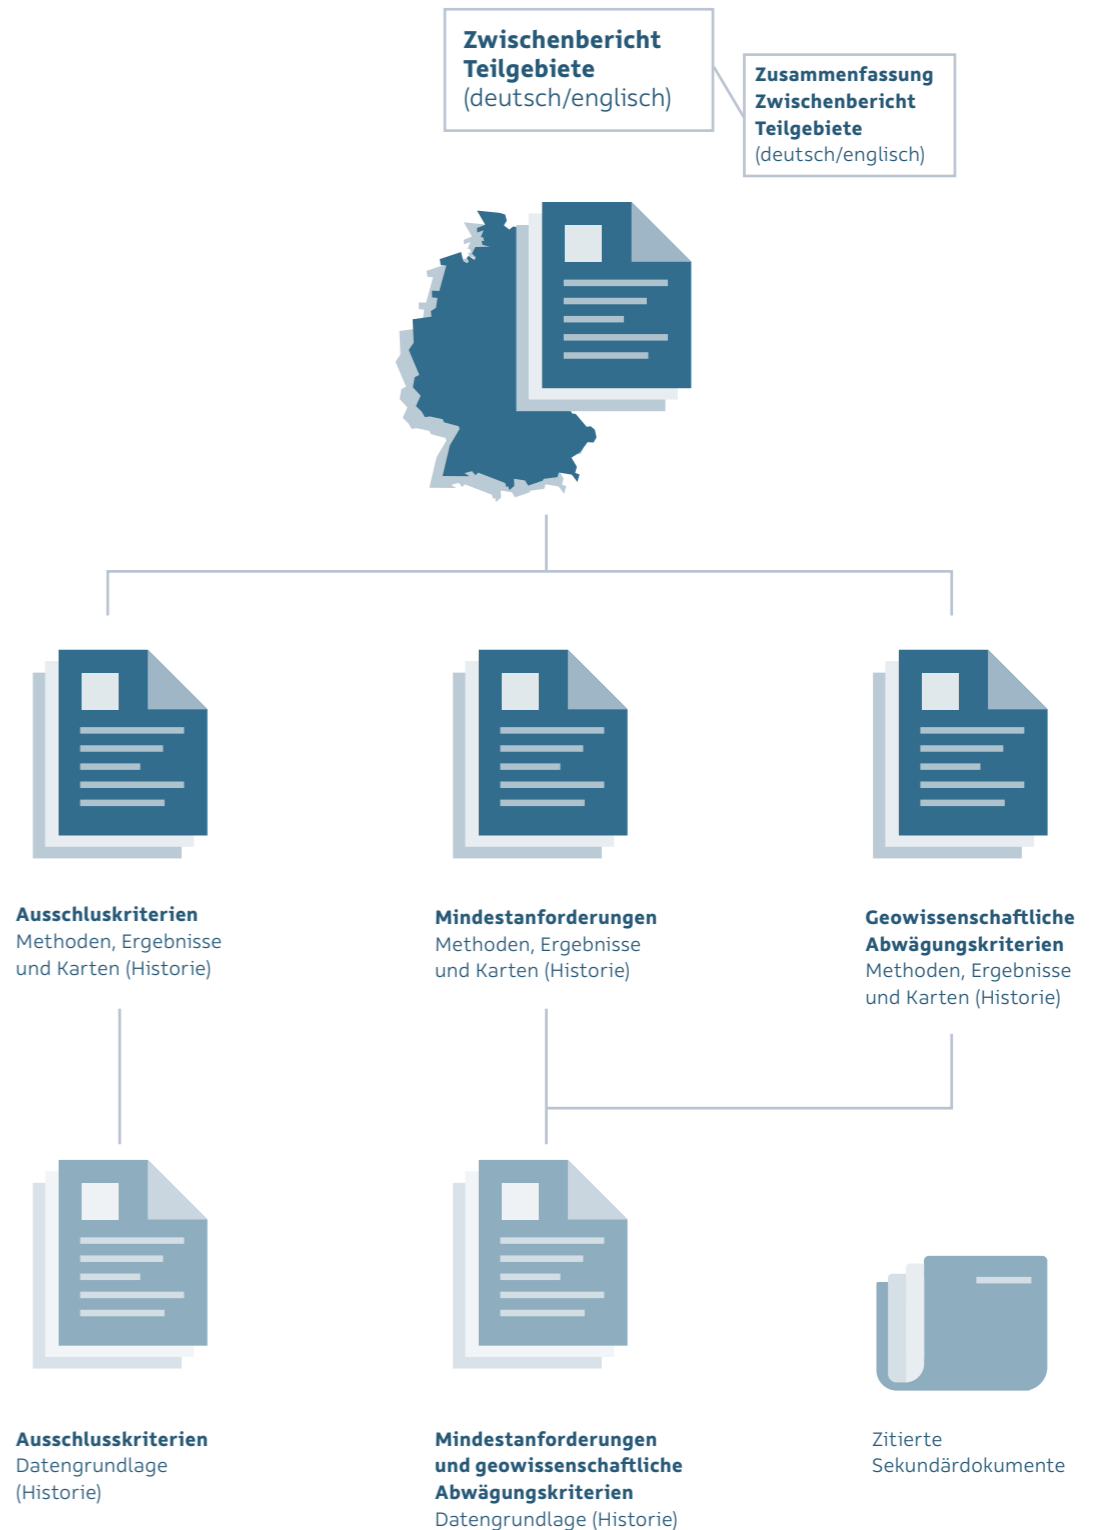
Zwischenbericht Teilgebiete
(deutsch/englisch)

Zusammenfassung Zwischenbericht Teilgebiete
(deutsch/englisch)

Ausschluskriterien
Methoden, Ergebnisse und Karten (Historie)

Mindestanforderungen
Methoden, Ergebnisse und Karten (Historie)

Geowissenschaftliche Abwägungskriterien
Methoden, Ergebnisse und Karten (Historie)

Ausschlusskriterien
Datengrundlage (Historie)

Mindestanforderungen und geowissenschaftliche Abwägungskriterien
Datengrundlage (Historie)

Zitierte Sekundärdokumente